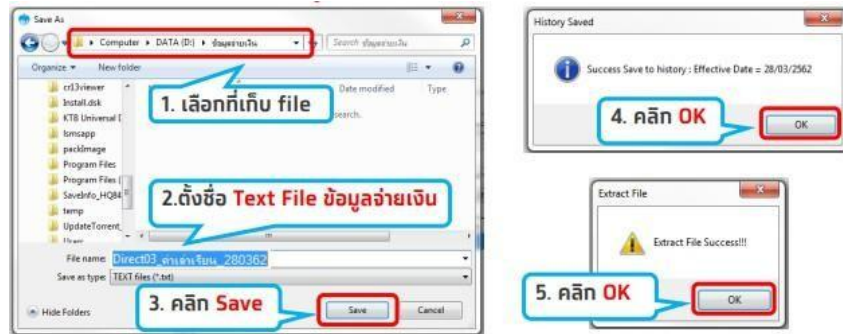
Save As

Computer ▸ DATA (D:) ▸ ข้อมูลจ่ายเงิน

Search ข้อมูลจ่ายเงิน

Organize ▾ New folder

Date modified Type

crl3viewer
Install.dsk
KTB Universal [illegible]
lsmsapp
packImage
Program Files
Program Files ([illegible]
SaveInfo_HQ84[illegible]
temp
UpdateTorrent_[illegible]
Users

search.

1. เลือกที่เก็บ file

2.ตั้งชื่อ Text File ข้อมูลจ่ายเงิน

File name: Direct03_ค่าเล่าเรียน_280362

Save as type: TEXT files (*.txt)

Hide Folders

3. คลิก Save

Save Cancel

History Saved

Success Save to history : Effective Date = 28/03/2562

4. คลิก OK

OK

Extract File

Extract File Success!!!

5. คลิก OK

OK